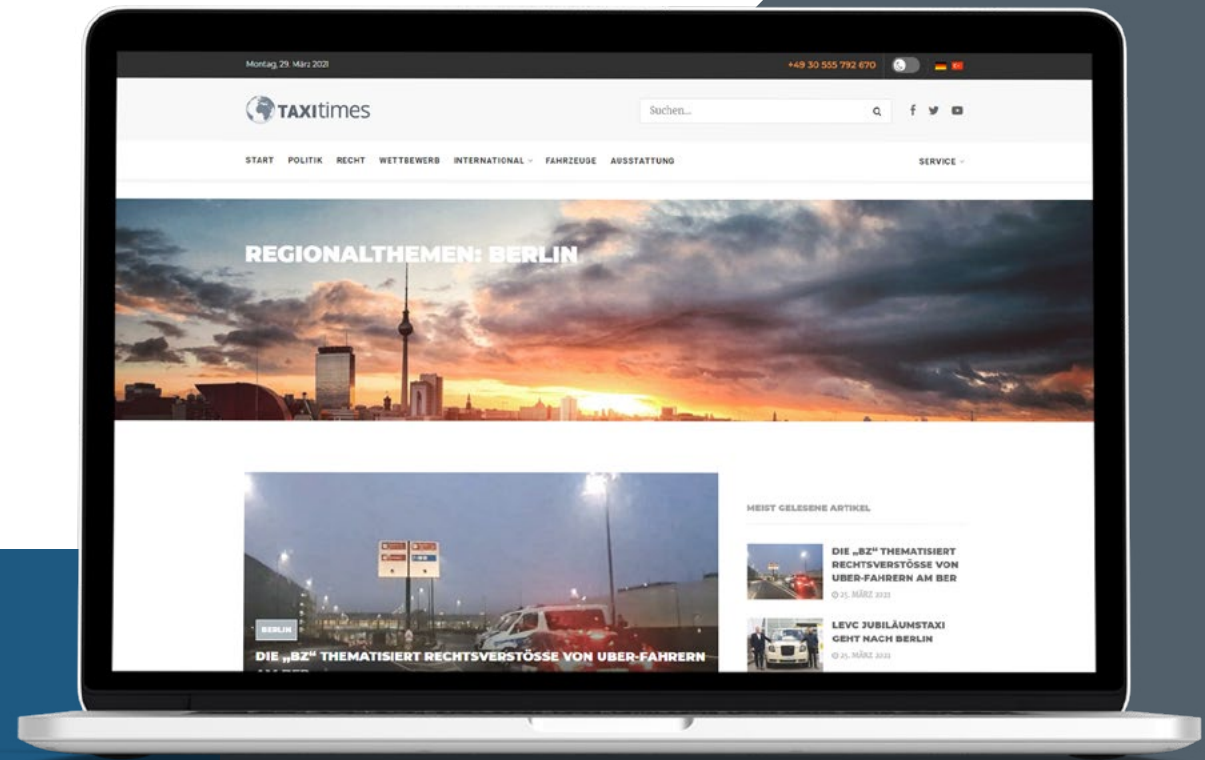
Montag, 29. März 2021

+49 30 555 792 670

TAXItimes

Suchen...

START POLITIK RECHT WETTBEWERB INTERNATIONAL FAHRZEUGE AUSSTATTUNG SERVICE

REGIONALTHEMEN: BERLIN

BERLIN

DIE „BZ“ THEMATISIERT RECHTSVERSTÖSSE VON UBER-FAHRERN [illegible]

MEIST GELESENE ARTIKEL

DIE „BZ“ THEMATISIERT RECHTSVERSTÖSSE VON UBER-FAHRERN AM BER

25. MÄRZ 2021

LEVC JUBILÄUMSTAXI GEHT NACH BERLIN

25. MÄRZ 2021